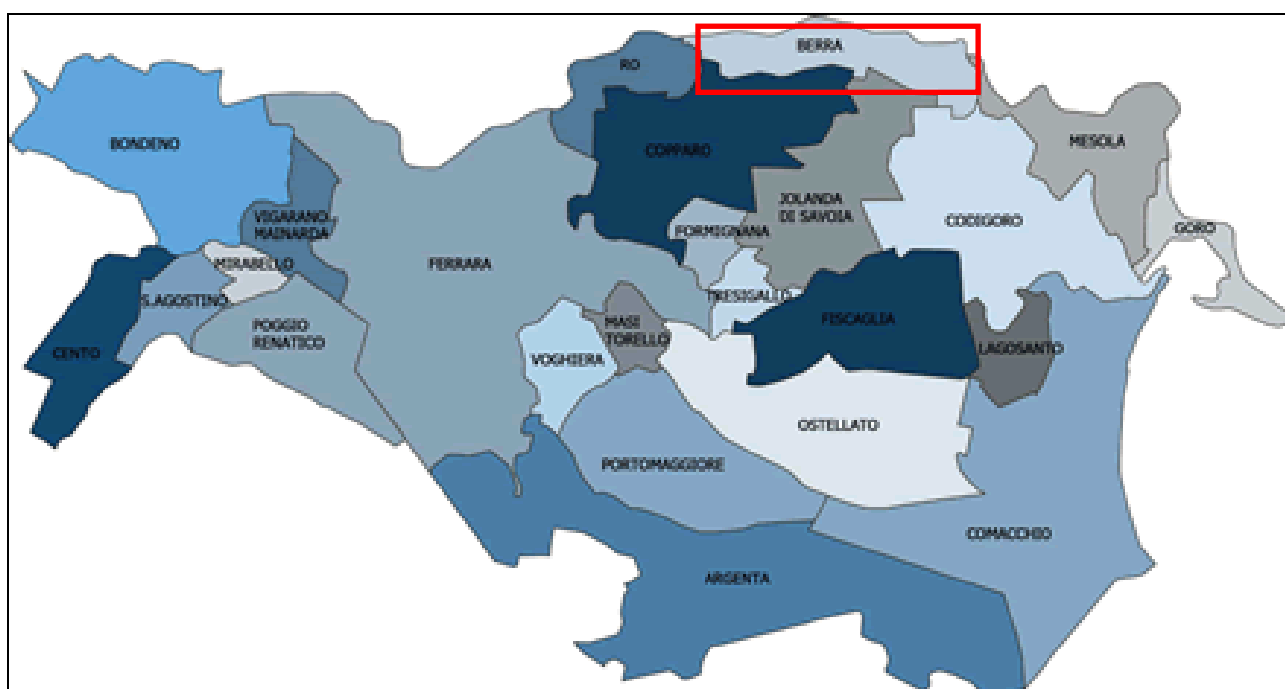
BERRA

RO

MESOLA

BONDENO

COPPARO

JOLANDA DE SAVOIA

CODIGORO

GORO

VIGARANO MAINARDA

FORMIGNANA

MIRABELLO

FERRARA

S.AGOSTINO

TRESIGALLO

FISCAGLIA

POGGIO RENATICO

MASI TORELLO

LAGOSANTO

CENTO

VOGHIERA

OSTELLATO

PORTOMAGGIORE

COMACCHIO

ARGENTA